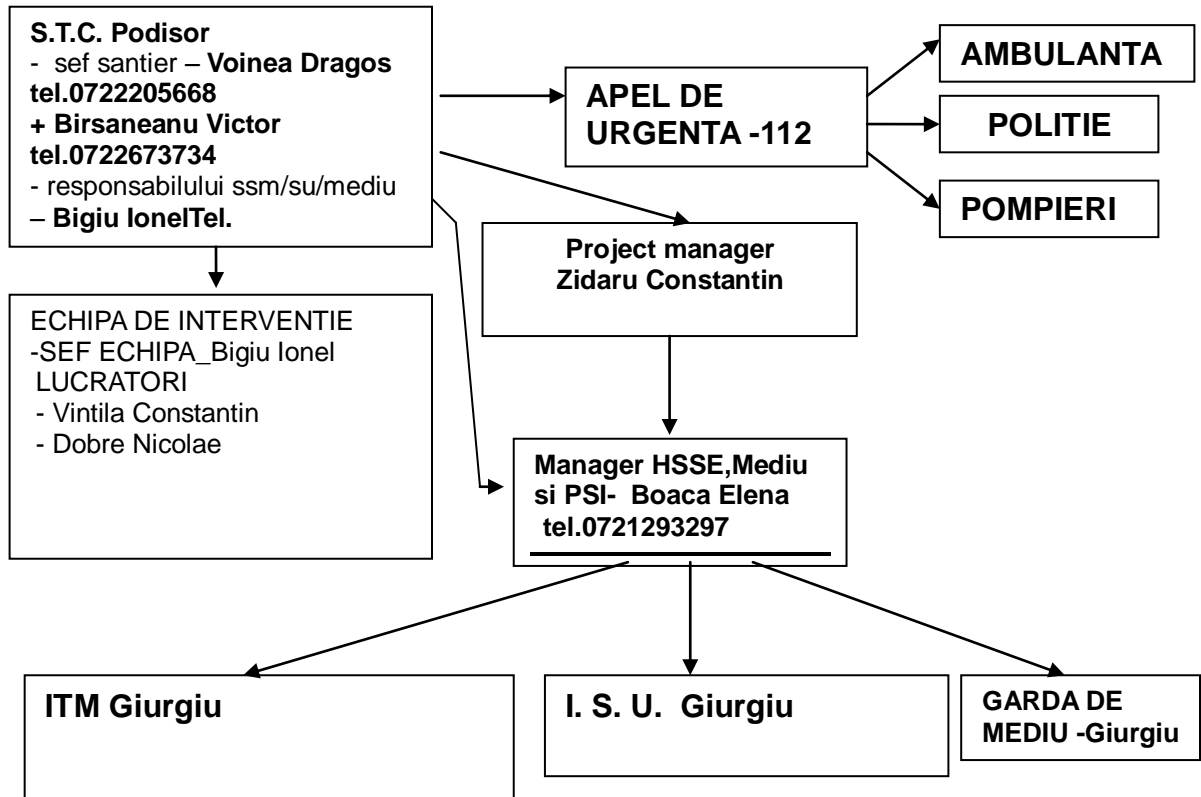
S.T.C. Podisor
- sef santier – Voinea Dragos tel.0722205668
+ Birsaneanu Victor tel.0722673734
- responsabilului ssm/su/mediu – Bigiu IonelTel.

APEL DE URGENTA -112

AMBULANTA

POLITIE

POMPIERI

Project manager
Zidaru Constantin

ECHIPA DE INTERVENTIE
-SEF ECHIPA_Bigiu Ionel
LUCRATORI
- Vintila Constantin
- Dobre Nicolae

Manager HSSE,Mediu si PSI- Boaca Elena tel.0721293297

ITM Giurgiu

I. S. U. Giurgiu

GARDA DE MEDIU -Giurgiu